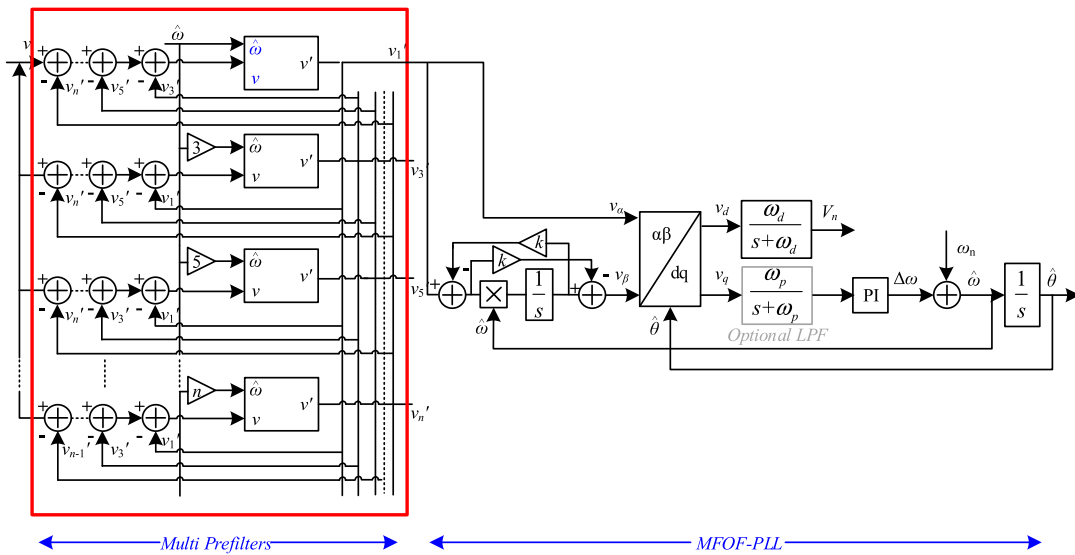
$v$ + - $v_n'$ + - $v_5'$ + - $v_3'$ $\hat{\omega}$ $\hat{\omega}$ $v$ $v'$ $v_1'$

+ - $v_n'$ + - $v_5'$ + - $v_1'$ 3 $\hat{\omega}$ $v$ $v'$ $v_3'$

+ - $v_n'$ + - $v_3'$ + - $v_1'$ 5 $\hat{\omega}$ $v$ $v'$ $v_5'$

+ - $v_{n-1}'$ + - $v_3'$ + - $v_1'$ $n$ $\hat{\omega}$ $v$ $v'$ $v_n'$

$v_\alpha$ $k$ $k$ + - $\times$ $\frac{1}{s}$ + - $v_\beta$ $\hat{\omega}$

αβ dq $v_d$ $\frac{\omega_d}{s+\omega_d}$ $V_n$ $v_q$ $\frac{\omega_p}{s+\omega_p}$ Optional LPF $\hat{\theta}$ PI $\Delta\omega$ $\omega_n$ $\hat{\omega}$ $\frac{1}{s}$ $\hat{\theta}$

Multi Prefilters

MFOF-PLL